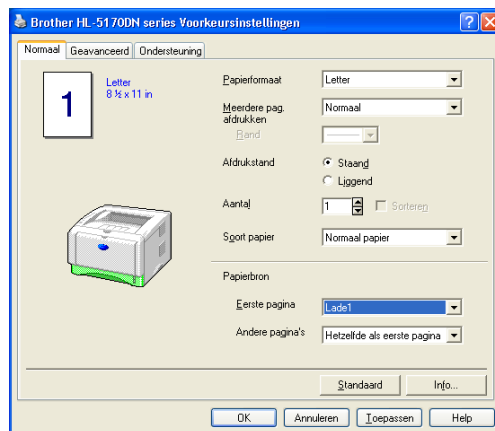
Brother HL-5170DN series Voorkeursinstellingen

Normaal | Geavanceerd | Ondersteuning

1

Letter
8 ½ x 11 in

Papierformaat: Letter

Meerdere pag. afdrukken: Normaal

Rand

Afdrukstand: Staand / Liggend

Aantal: 1 Sorteren

Soort papier: Normaal papier

Papierbron

Eerste pagina: Lade1

Andere pagina's: Hetzelfde als eerste pagina

Standaard | Info...

OK | Annuleren | Toepassen | Help